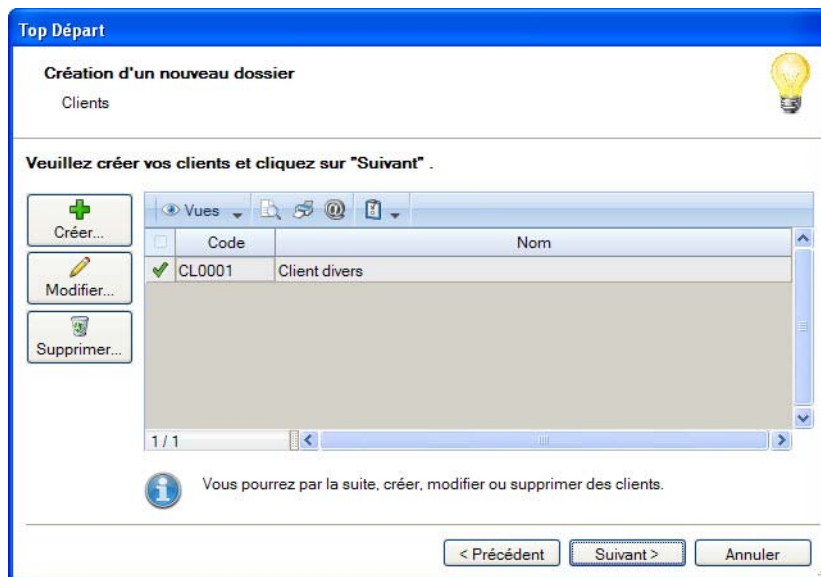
Top Départ

Création d'un nouveau dossier

Clients

Veuillez créer vos clients et cliquez sur "Suivant" .

Créer...

Modifier...

Supprimer...

Vues

| Code | Nom |
|---|---|
| CL0001 | Client divers |

1 / 1

Vous pourrez par la suite, créer, modifier ou supprimer des clients.

< Précédent

Suivant >

Annuler